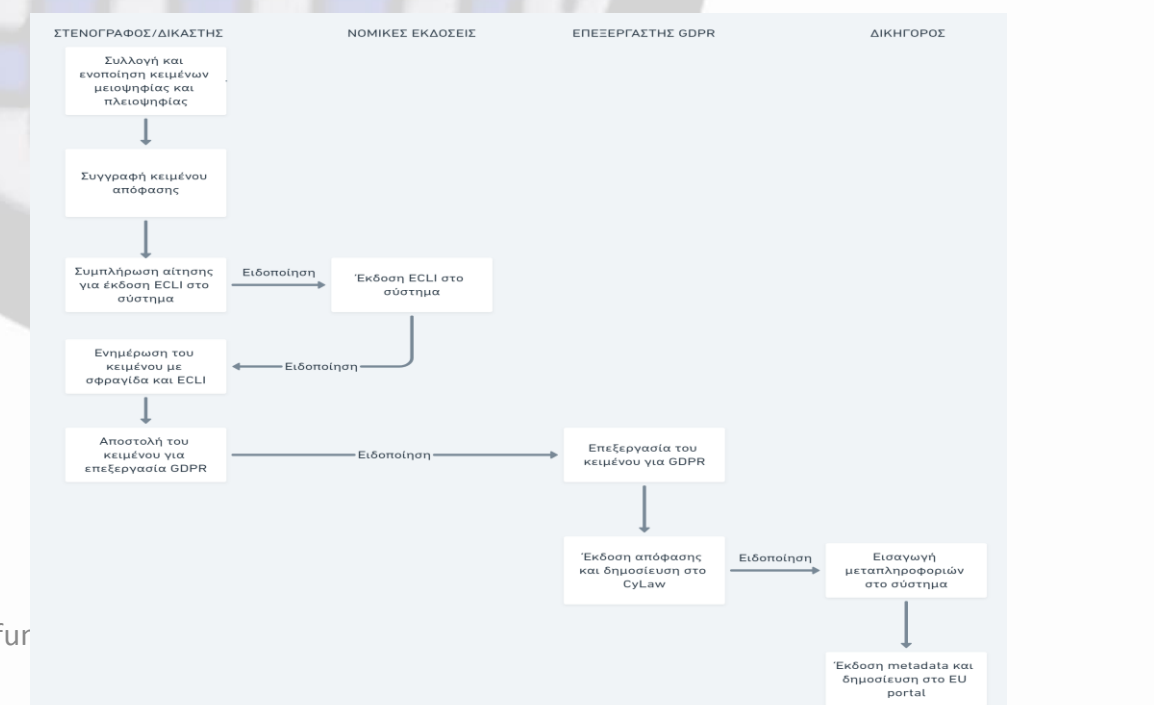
ΣΤΕΝΟΓΡΑΦΟΣ/ΔΙΚΑΣΤΗΣ

ΝΟΜΙΚΕΣ ΕΚΔΟΣΕΙΣ

ΕΠΕΞΕΡΓΑΣΤΗΣ GDPR

ΔΙΚΗΓΟΡΟΣ

Συλλογή και ενοποίηση κειμένων μειοψηφίας και πλειοψηφίας

Συγγραφή κειμένου απόφασης

Συμπλήρωση αίτησης για έκδοση ECLI στο σύστημα

Ειδοποίηση

Έκδοση ECLI στο σύστημα

Ειδοποίηση

Ενημέρωση του κειμένου με σφραγίδα και ECLI

Αποστολή του κειμένου για επεξεργασία GDPR

Ειδοποίηση

Επεξεργασία του κειμένου για GDPR

Έκδοση απόφασης και δημοσίευση στο CyLaw

Ειδοποίηση

Εισαγωγή μεταπληροφοριών στο σύστημα

Έκδοση metadata και δημοσίευση στο EU portal

fur